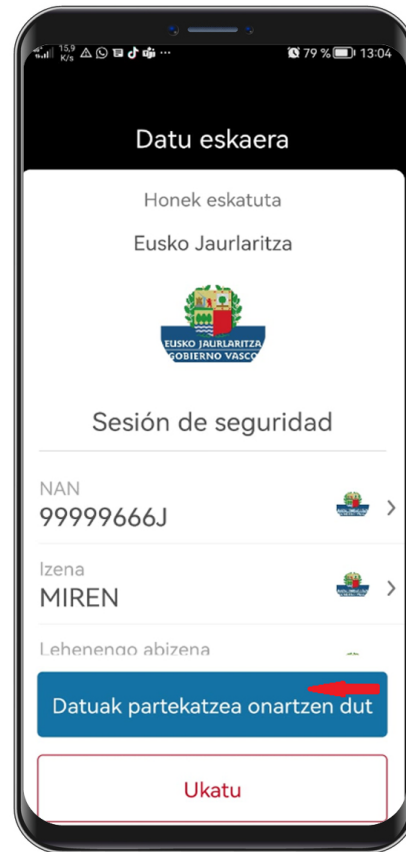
15,9 K/s ... 79 % 13:04

Datu eskaera

Honek eskatuta

Eusko Jaurlaritza

EUSKO JAURLARITZA
GOBIERNO VASCO

Sesión de seguridad

NAN
99999666J

Izena
MIREN

Lehenengo abizena

Datuak partekatzea onartzen dut

Ukatu